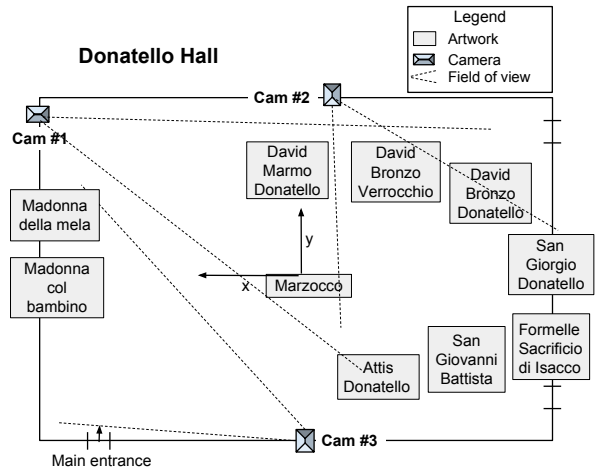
Legend
Artwork
Camera
Field of view

Donatello Hall

Cam #2

Cam #1

David Marmo Donatello

David Bronzo Verrocchio

David Bronzo Donatello

Madonna della mela

y

San Giorgio Donatello

Madonna col bambino

x

Marzocco

Formelle Sacrificio di Isacco

San Giovanni Battista

Attis Donatello

Cam #3

Main entrance